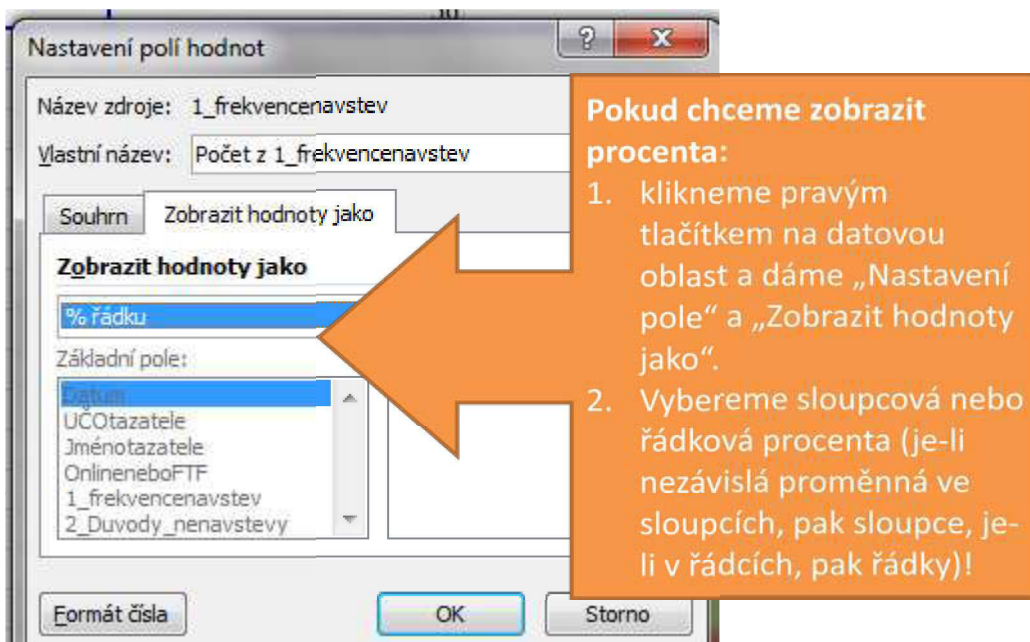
Nastavení polí hodnot

?

Název zdroje: 1_frekvencenavstev

Vlastní název: Počet z 1_frekvencenavstev

Souhrn | Zobrazit hodnoty jako

Zobrazit hodnoty jako

% řádku

Základní pole:

Datum
UČOtazatele
Jménotazatele
OnlinenebоFTF
1_frekvencenavstev
2_Duvody_nenavstevy

Formát čísla

OK

Storno

Pokud chceme zobrazit procenta:
1. klikneme pravým tlačítkem na datovou oblast a dáme „Nastavení pole“ a „Zobrazit hodnoty jako“.
2. Vybereme sloupcová nebo řádková procenta (je-li nezávislá proměnná ve sloupcích, pak sloupce, je-li v řádcích, pak řádky)!